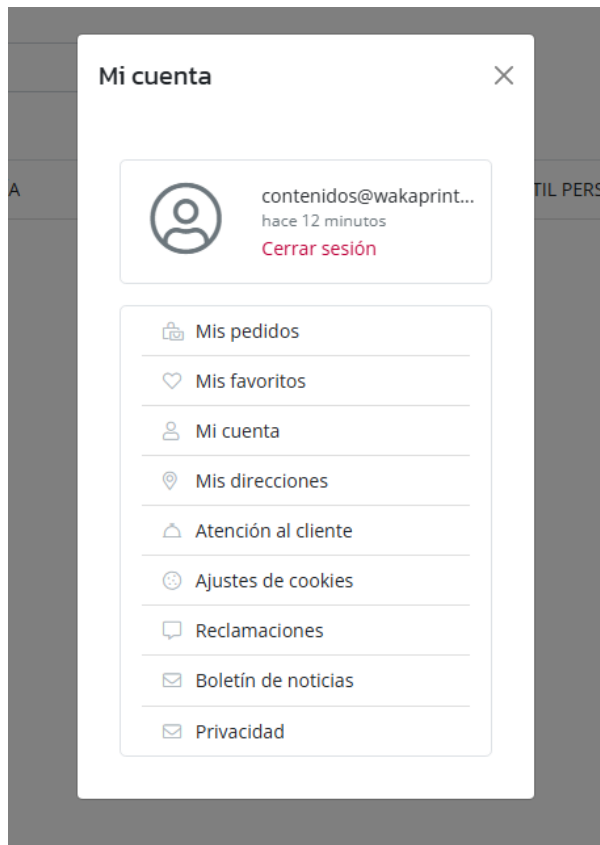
A

TIL PERS

Mi cuenta

×

contenidos@wakaprint...
hace 12 minutos
Cerrar sesión

Mis pedidos
Mis favoritos
Mi cuenta
Mis direcciones
Atención al cliente
Ajustes de cookies
Reclamaciones
Boletín de noticias
Privacidad